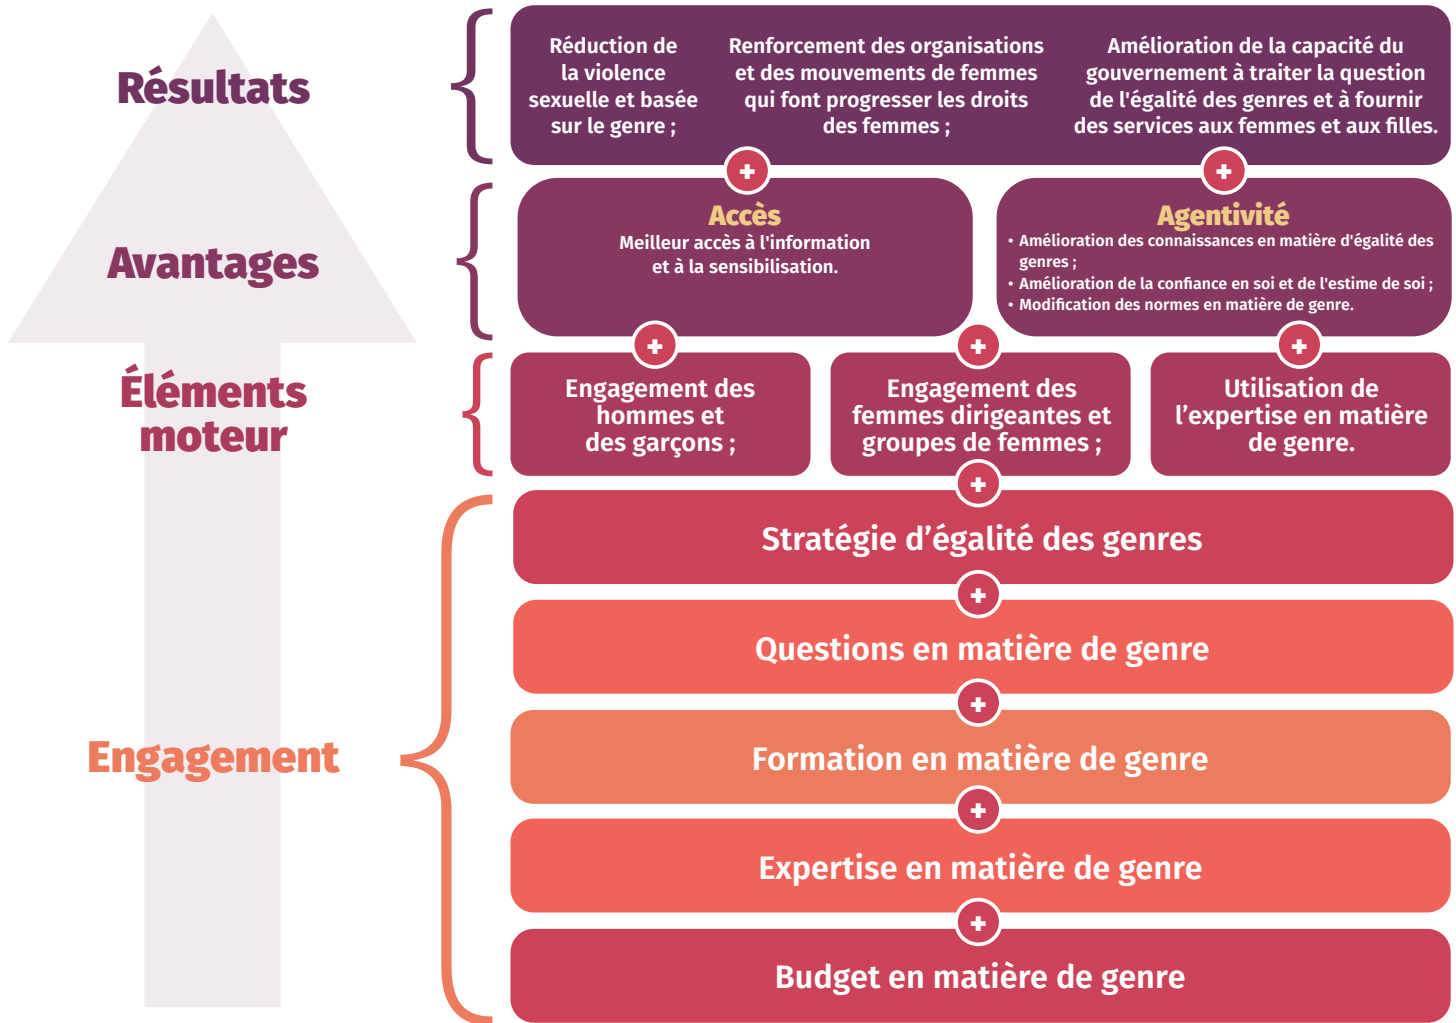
Résultats

Réduction de la violence sexuelle et basée sur le genre ;

Renforcement des organisations et des mouvements de femmes qui font progresser les droits des femmes ;

Amélioration de la capacité du gouvernement à traiter la question de l'égalité des genres et à fournir des services aux femmes et aux filles.

Avantages

Accès
Meilleur accès à l'information et à la sensibilisation.

Agentivité
• Amélioration des connaissances en matière d'égalité des genres ;
• Amélioration de la confiance en soi et de l'estime de soi ;
• Modification des normes en matière de genre.

Éléments moteur

Engagement des hommes et des garçons ;

Engagement des femmes dirigeantes et groupes de femmes ;

Utilisation de l'expertise en matière de genre.

Engagement

Stratégie d'égalité des genres

Questions en matière de genre

Formation en matière de genre

Expertise en matière de genre

Budget en matière de genre